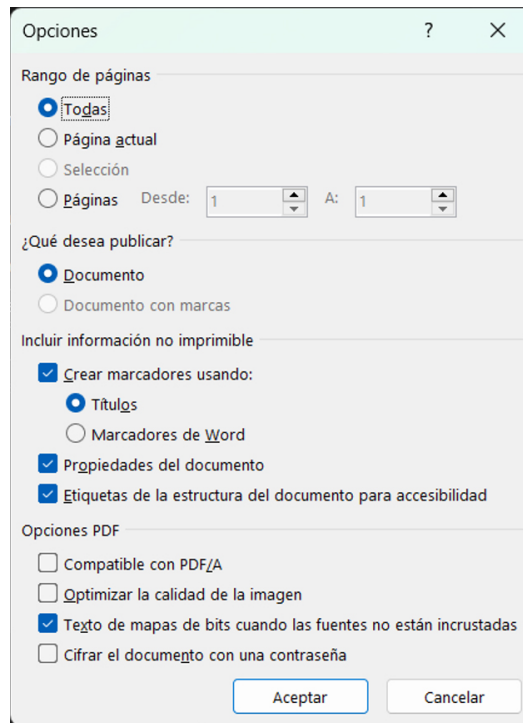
Opciones ? ×

Rango de páginas

Todas

Página actual

Selección

Páginas Desde: 1 A: 1

¿Qué desea publicar?

Documento

Documento con marcas

Incluir información no imprimible

Crear marcadores usando:

Títulos

Marcadores de Word

Propiedades del documento

Etiquetas de la estructura del documento para accesibilidad

Opciones PDF

Compatible con PDF/A

Optimizar la calidad de la imagen

Texto de mapas de bits cuando las fuentes no están incrustadas

Cifrar el documento con una contraseña

Aceptar

Cancelar